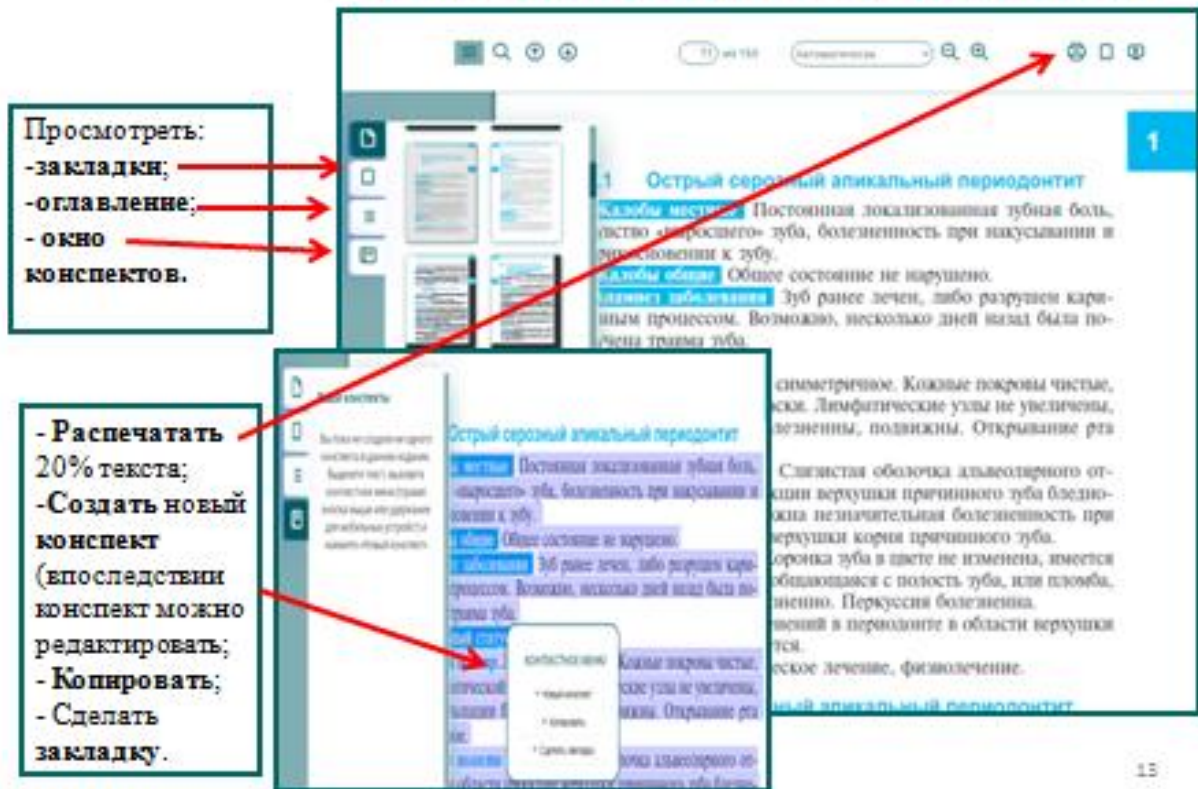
Просмотреть:
-закладки;
-оглавление;
- окно конспектов.

- Распечатать 20% текста;
-Создать новый конспект (впоследствии конспект можно редактировать;
- Копировать;
- Сделать закладку.

1

1 Острый серозный апикальный периодонтит

Жалобы местные: Постоянная локализованная зубная боль, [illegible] «выросшего» зуба, болезненность при накусывании и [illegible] прикосновении к зубу.
Жалобы общие: Общее состояние не нарушено.
Анамнез заболевания: Зуб ранее лечен, либо разрушен кариозным процессом. Возможно, несколько дней назад была получена травма зуба.

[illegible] симметричное. Кожные покровы чистые, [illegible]ски. Лимфатические узлы не увеличены, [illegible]лезненны, подвижны. Открывание рта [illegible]

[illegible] Слизистая оболочка альвеолярного от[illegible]кции верхушки причинного зуба бледно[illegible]жна незначительная болезненность при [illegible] верхушки корня причинного зуба. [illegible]оронка зуба в цвете не изменена, имеется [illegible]общающаяся с полость зуба, или пломба, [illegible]ленно. Перкуссия болезненна. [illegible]менений в периодонте в области верхушки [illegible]тся. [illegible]еское лечение, физиолечение.

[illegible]ный апикальный периодонтит

Острый серозный апикальный периодонтит

Контекстное меню

15